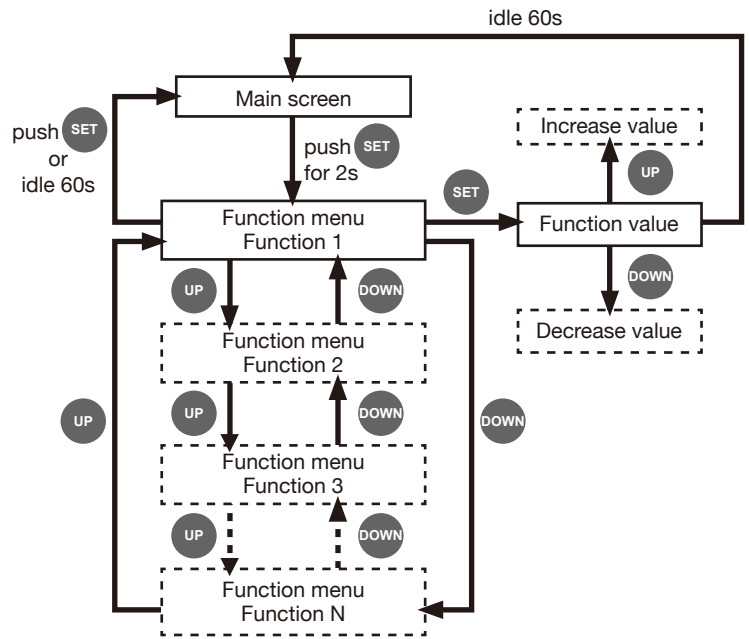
idle 60s

Main screen

push SET or idle 60s

push SET for 2s

Increase value

UP

SET

Function menu
Function 1

Function value

DOWN

UP

DOWN

Decrease value

Function menu
Function 2

UP

UP

DOWN

DOWN

Function menu
Function 3

UP

DOWN

Function menu
Function N